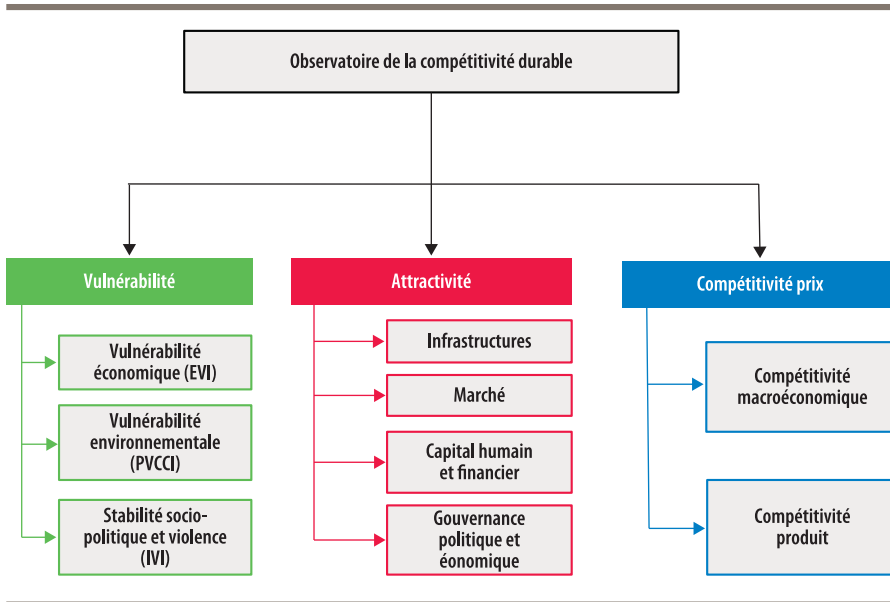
Observatoire de la compétitivité durable

Vulnérabilité

Vulnérabilité économique (EVI)

Vulnérabilité environnementale (PVCCI)

Stabilité sociopolitique et violence (IVI)

Attractivité

Infrastructures

Marché

Capital humain et financier

Gouvernance politique et énomique

Compétitivité prix

Compétitivité macroéconomique

Compétitivité produit